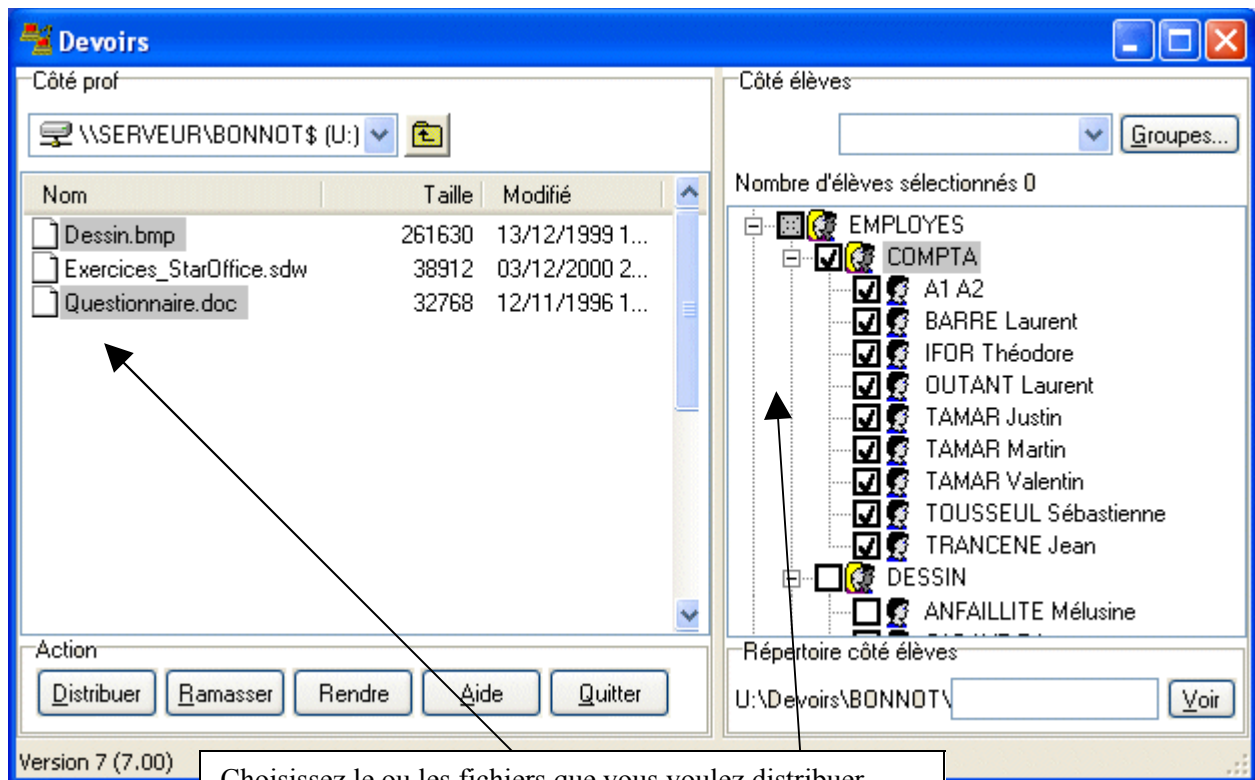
Devoirs

Côté prof

\\SERVEUR\BONNOT$ (U:)

| Nom | Taille | Modifié |
|---|---|---|
| Dessin.bmp | 261630 | 13/12/1999 1... |
| Exercices_StarOffice.sdw | 38912 | 03/12/2000 2... |
| Questionnaire.doc | 32768 | 12/11/1996 1... |

Action

Distribuer Ramasser Rendre Aide Quitter

Côté élèves

Groupes...

Nombre d'élèves sélectionnés 0

EMPLOYES
COMPTA
A1 A2
BARRE Laurent
IFOR Théodore
OUTANT Laurent
TAMAR Justin
TAMAR Martin
TAMAR Valentin
TOUSSEUL Sébastienne
TRANCENE Jean
DESSIN
ANFAILLITE Mélusine
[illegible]

Répertoire côté élèves

U:\Devoirs\BONNOT\

Voir

Version 7 (7.00)

Choisissez le ou les fichiers que vous voulez distribuer